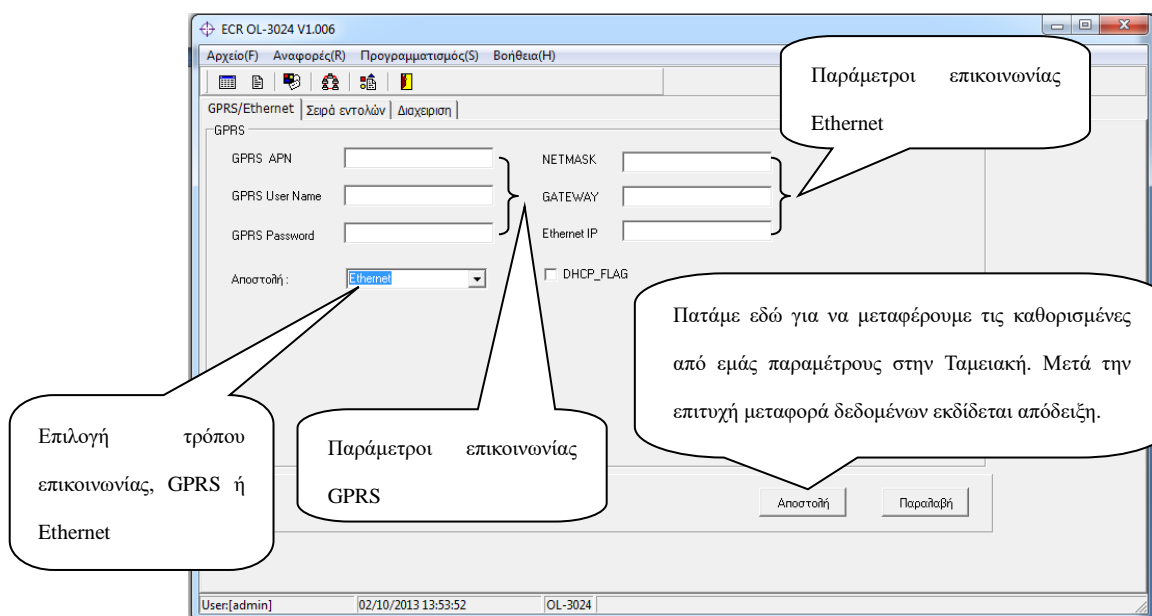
ECR OL-3024 V1.006

Αρχείο(F) Αναφορές(R) Προγραμματισμός(S) Βοήθεια(H)

GPRS/Ethernet | Σειρά εντολών | Διαχειριση

GPRS

GPRS APN

GPRS User Name

GPRS Password

Αποστολή : Ethernet

NETMASK

GATEWAY

Ethernet IP

DHCP_FLAG

Παράμετροι επικοινωνίας Ethernet

Πατάμε εδώ για να μεταφέρουμε τις καθορισμένες από εμάς παραμέτρους στην Ταμειακή. Μετά την επιτυχή μεταφορά δεδομένων εκδίδεται απόδειξη.

Επιλογή τρόπου επικοινωνίας, GPRS ή Ethernet

Παράμετροι επικοινωνίας GPRS

Αποστολή

Παραλαβή

User:[admin] | 02/10/2013 13:53:52 | OL-3024